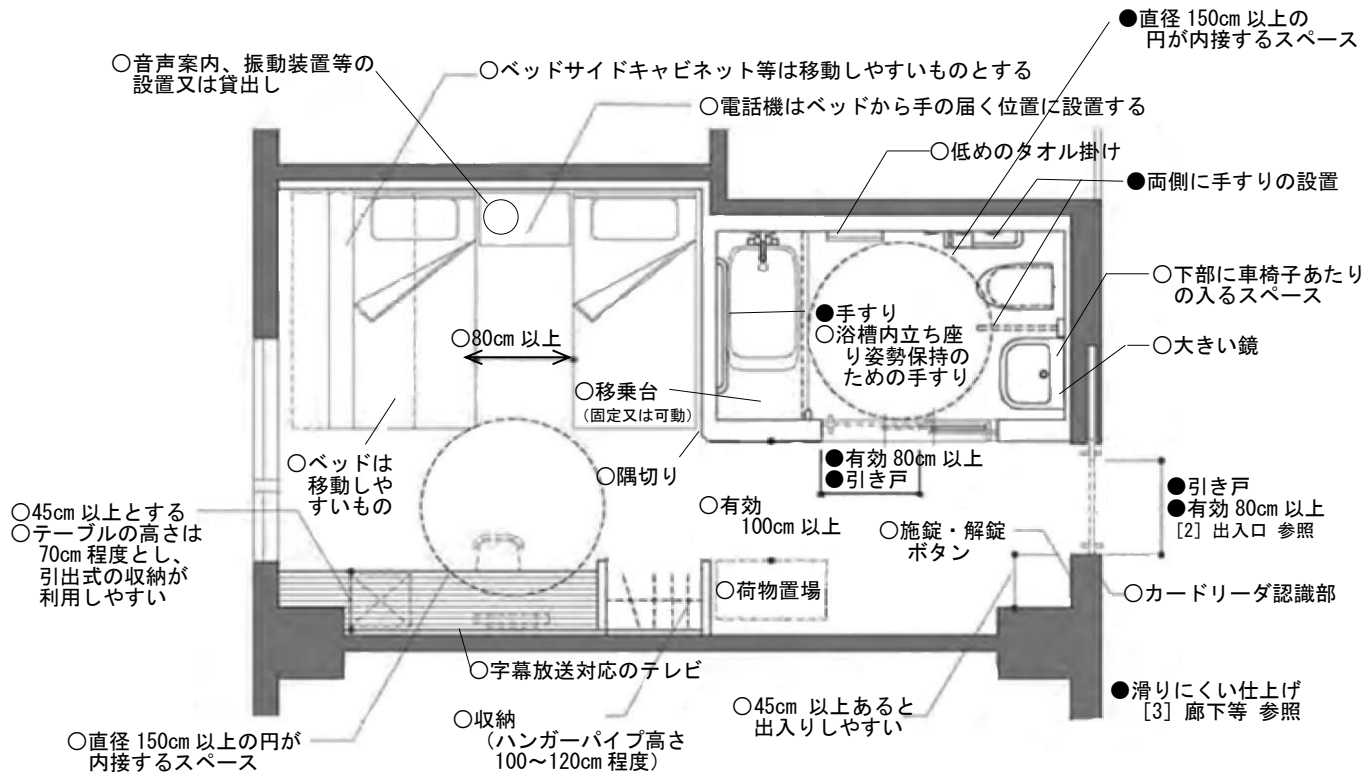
●直径 150cm 以上の円が内接するスペース

○音声案内、振動装置等の設置又は貸出し

○ベッドサイドキャビネット等は移動しやすいものとする

○電話機はベッドから手の届く位置に設置する

○低めのタオル掛け

●両側に手すりの設置

○下部に車椅子あたりの入るスペース

○大きい鏡

●手すり
○浴槽内立ち座り姿勢保持のための手すり

○80cm 以上

○移乗台
(固定又は可動)

○隅切り

●有効 80cm 以上
●引き戸

●引き戸
●有効 80cm 以上
[2] 出入口 参照

○ベッドは移動しやすいもの

○45cm 以上とする
○テーブルの高さは70cm 程度とし、引出式の収納が利用しやすい

○有効 100cm 以上

○施錠・解錠ボタン

○荷物置場

○カードリーダ認識部

○字幕放送対応のテレビ

●滑りにくい仕上げ
[3] 廊下等 参照

○45cm 以上あると出入りしやすい

○収納
(ハンガーパイプ高さ 100～120cm 程度)

○直径 150cm 以上の円が内接するスペース